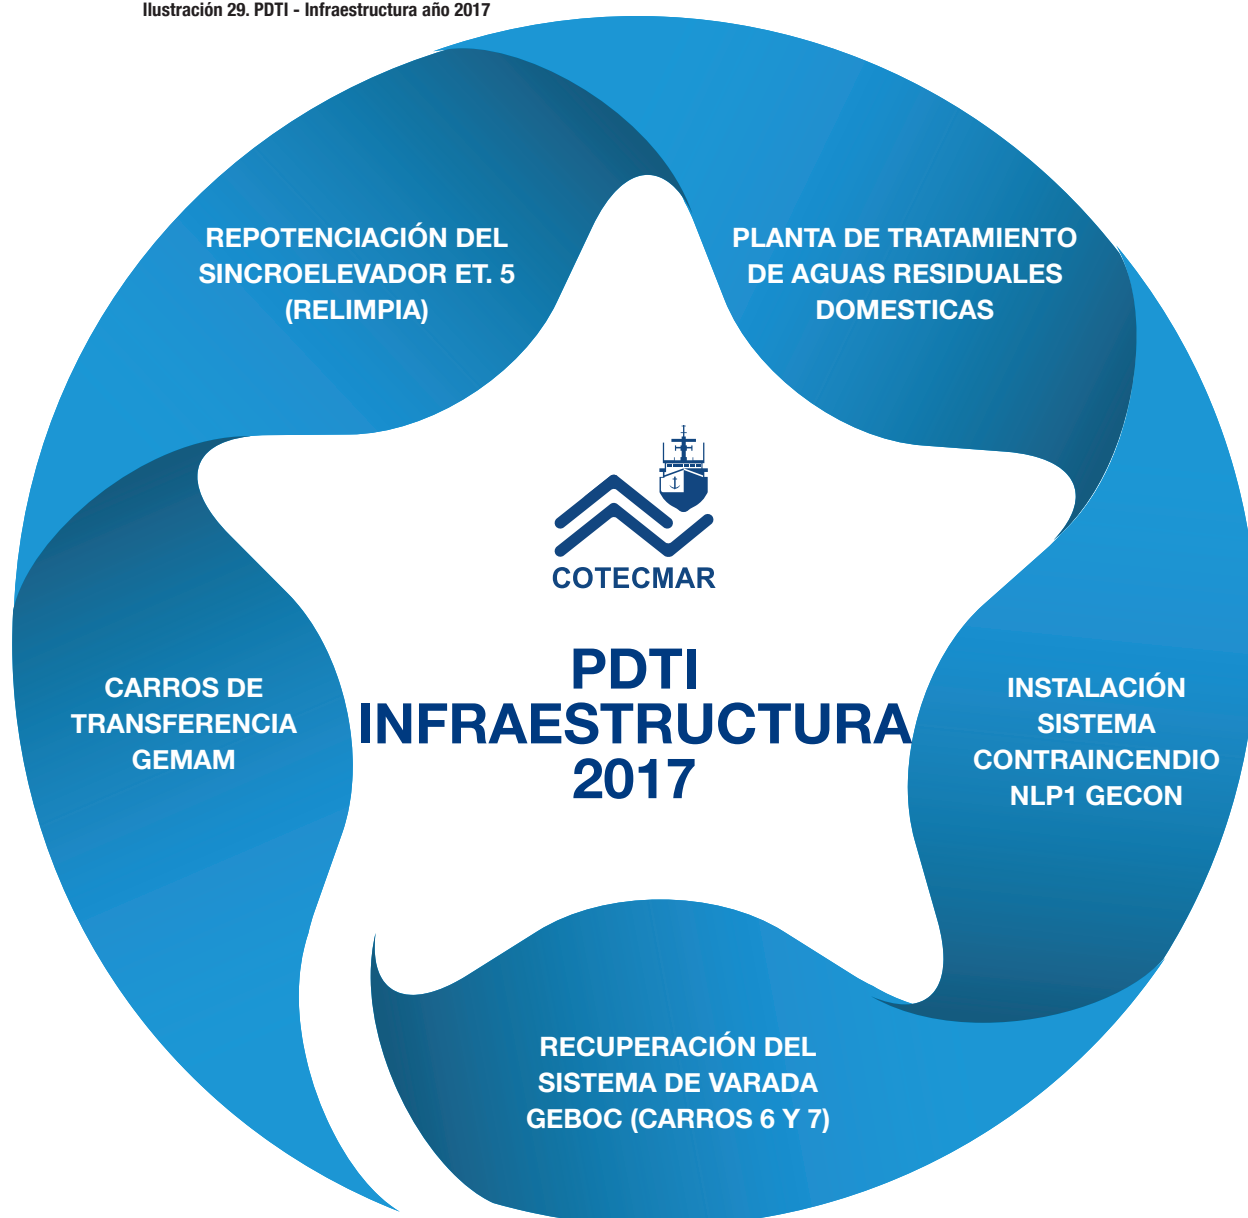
Ilustración 29. PDTI - Infraestructura año 2017

REPOTENCIACIÓN DEL SINCROELEVADOR ET. 5 (RELIMPIA)

PLANTA DE TRATAMIENTO DE AGUAS RESIDUALES DOMESTICAS

COTECMAR

PDTI INFRAESTRUCTURA 2017

CARROS DE TRANSFERENCIA GEMAM

INSTALACIÓN SISTEMA CONTRAINCENDIO NLP1 GECON

RECUPERACIÓN DEL SISTEMA DE VARADA GEBOC (CARROS 6 Y 7)